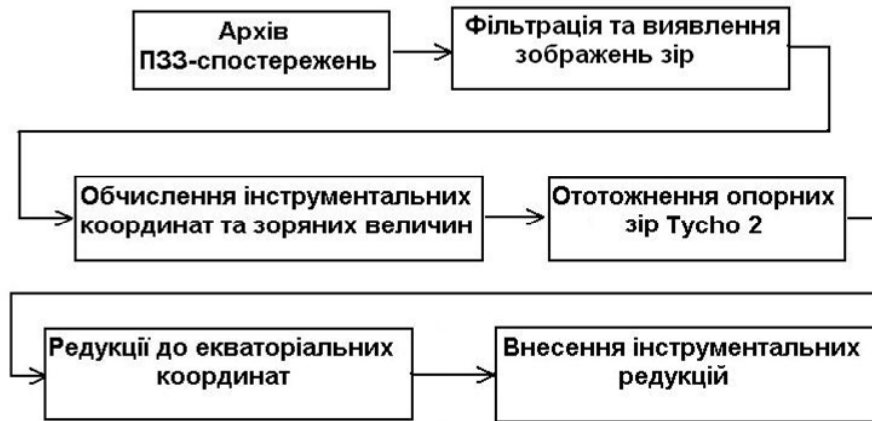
Архів ПЗЗ-спостережень

Фільтрація та виявлення зображень зір

Обчислення інструментальних координат та зоряних величин

Ототожнення опорних зір Tycho 2

Редукції до екваторіальних координат

Внесення інструментальних редукцій